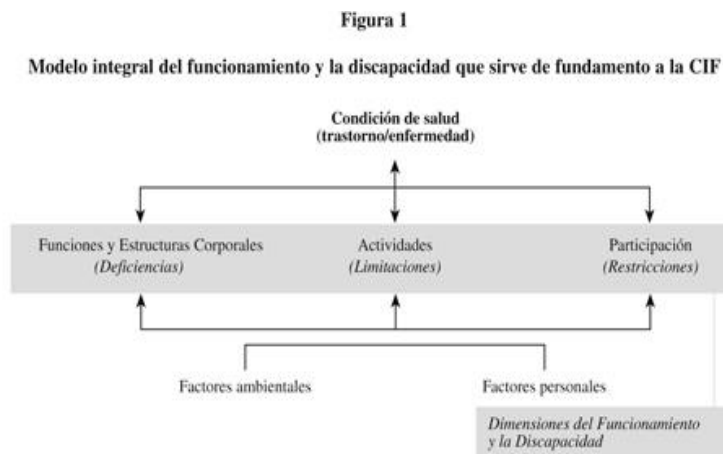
**Figura 1**

**Modelo integral del funcionamiento y la discapacidad que sirve de fundamento a la CIF**

**Condición de salud (trastorno/enfermedad)**

Funciones y Estructuras Corporales (*Deficiencias*)

Actividades (*Limitaciones*)

Participación (*Restricciones*)

Factores ambientales

Factores personales

*Dimensiones del Funcionamiento y la Discapacidad*